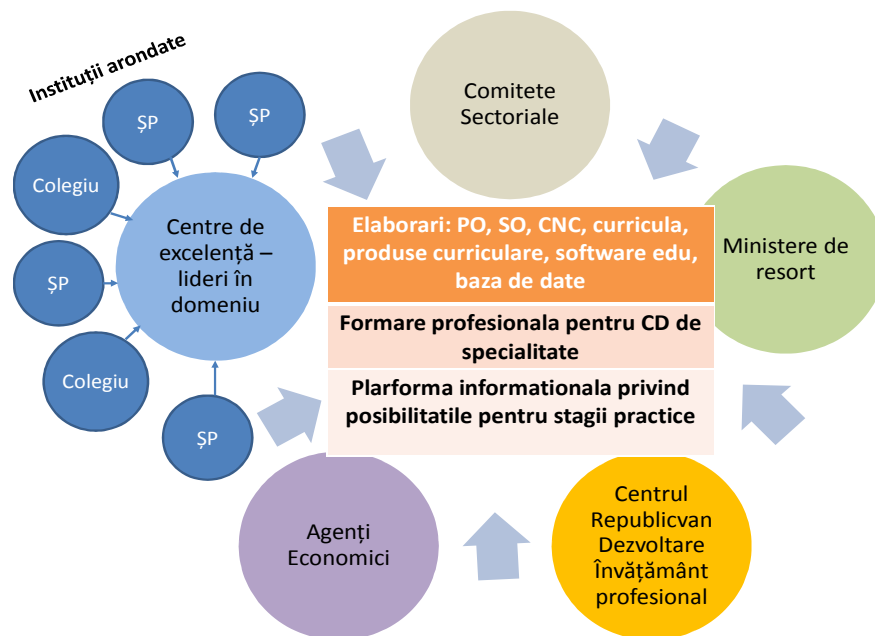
Instituții arondate

ȘP

ȘP

Colegiu

Centre de excelență – lideri în domeniu

ȘP

Colegiu

ȘP

Comitete Sectoriale

Ministere de resort

Elaborari: PO, SO, CNC, curricula, produse curriculare, software edu, baza de date

Formare profesionala pentru CD de specialitate

Plarforma informationala privind posibilitatile pentru stagii practice

Agenți Economici

Centrul Republicvan Dezvoltare Învățământ profesional